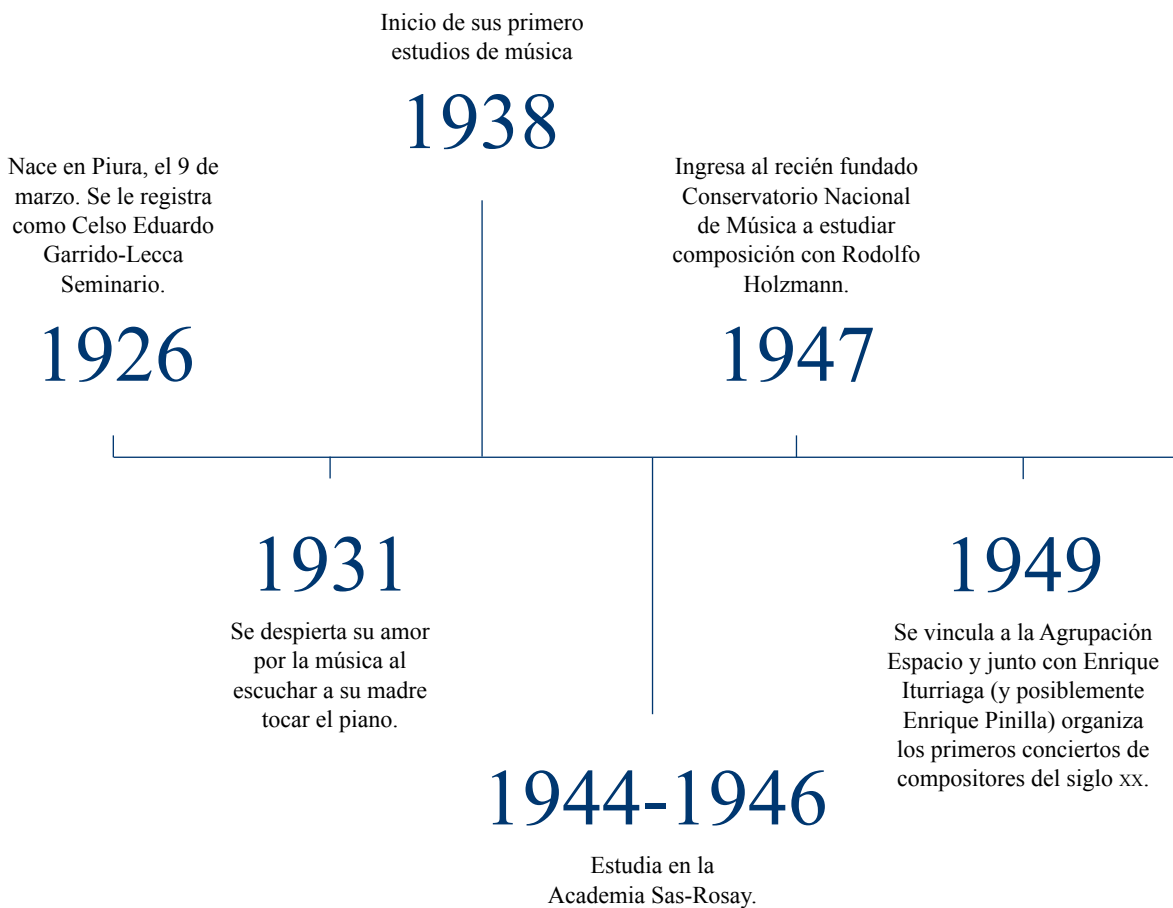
Inicio de sus primero estudios de música

1938

Nace en Piura, el 9 de marzo. Se le registra como Celso Eduardo Garrido-Lecca Seminario.

1926

Ingresa al recién fundado Conservatorio Nacional de Música a estudiar composición con Rodolfo Holzmann.

1947

1931

Se despierta su amor por la música al escuchar a su madre tocar el piano.

1944-1946

Estudia en la Academia Sas-Rosay.

1949

Se vincula a la Agrupación Espacio y junto con Enrique Iturriaga (y posiblemente Enrique Pinilla) organiza los primeros conciertos de compositores del siglo XX.